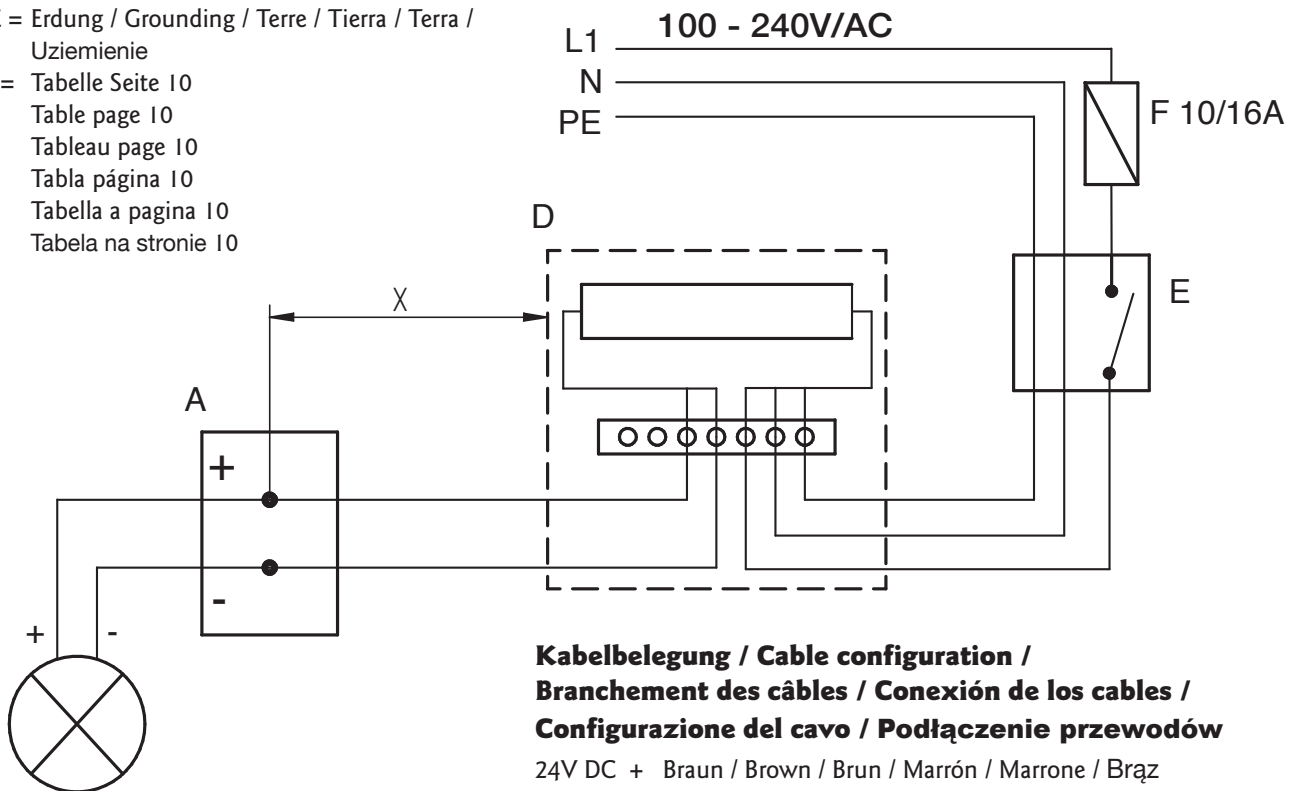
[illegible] = Erdung / Grounding / Terre / Tierra / Terra / Uziemienie
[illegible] = Tabelle Seite 10
Table page 10
Tableau page 10
Tabla página 10
Tabella a pagina 10
Tabela na stronie 10

L1
N
PE
100 - 240V/AC
F 10/16A

D

X

E

A
+
-

+
-

Kabelbelegung / Cable configuration / Branchement des câbles / Conexión de los cables / Configurazione del cavo / Podłączenie przewodów

24V DC + Braun / Brown / Brun / Marrón / Marrone / Brąz